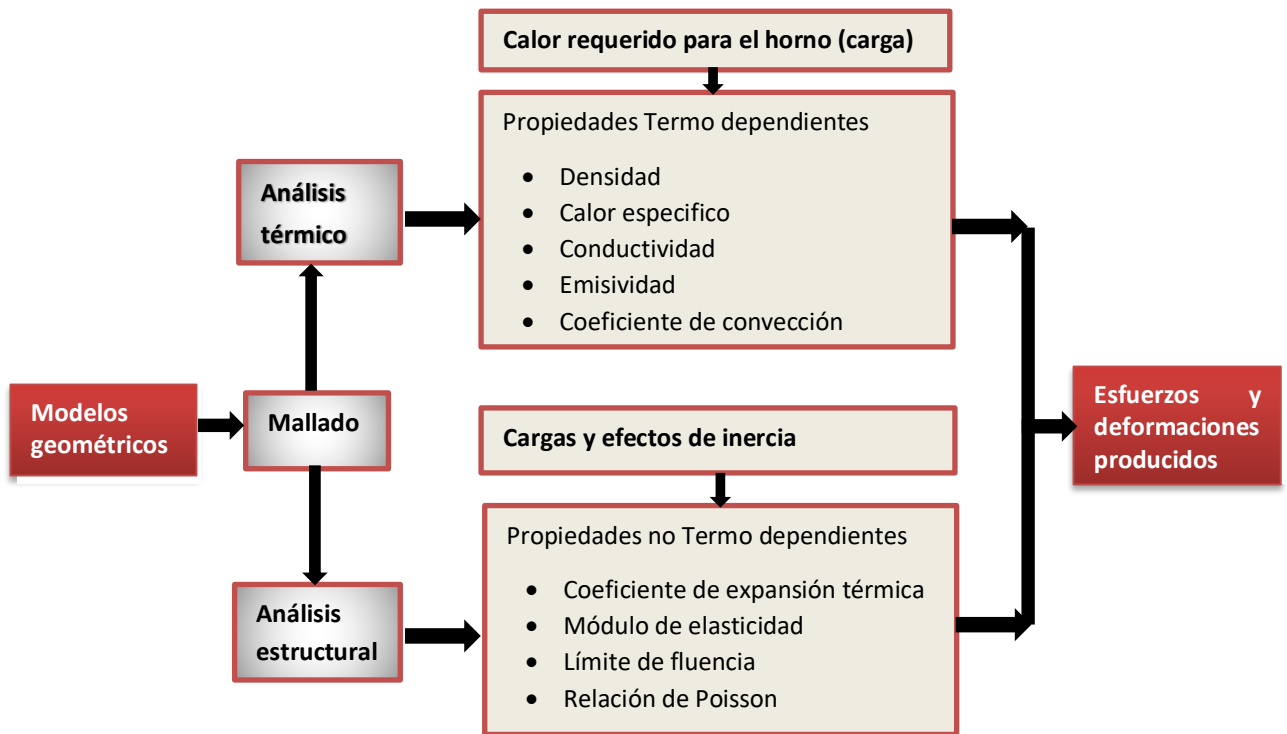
Calor requerido para el horno (carga)

Análisis térmico

Propiedades Termo dependientes

- Densidad
- Calor especifico
- Conductividad
- Emisividad
- Coeficiente de convección

Modelos geométricos

Mallado

Cargas y efectos de inercia

Esfuerzos y deformaciones producidos

Análisis estructural

Propiedades no Termo dependientes

- Coeficiente de expansión térmica
- Módulo de elasticidad
- Límite de fluencia
- Relación de Poisson